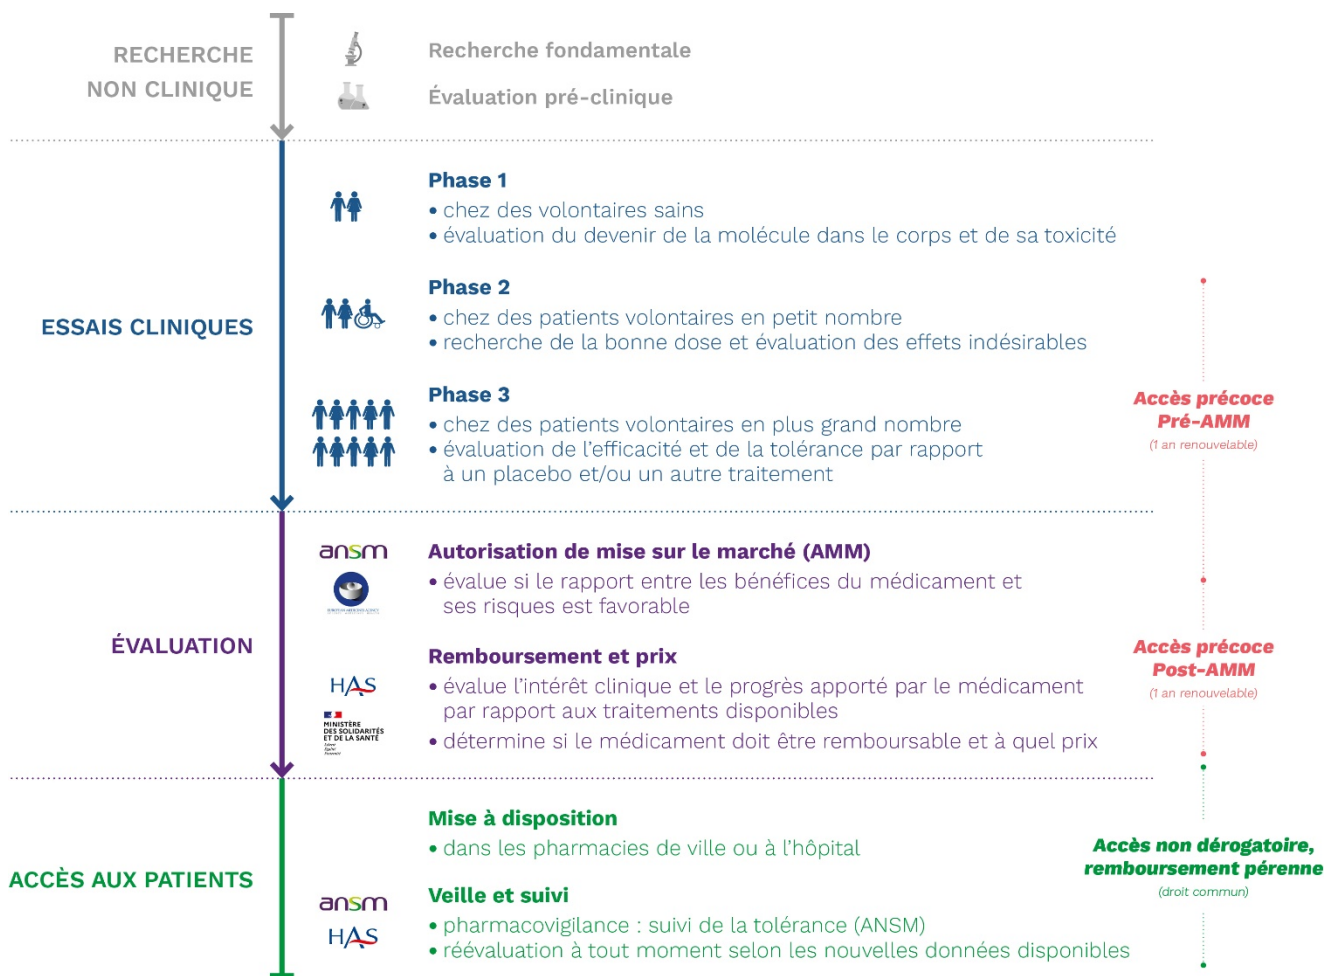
RECHERCHE NON CLINIQUE

Recherche fondamentale

Évaluation pré-clinique

ESSAIS CLINIQUES

Phase 1
• chez des volontaires sains
• évaluation du devenir de la molécule dans le corps et de sa toxicité

Phase 2
• chez des patients volontaires en petit nombre
• recherche de la bonne dose et évaluation des effets indésirables

Phase 3
• chez des patients volontaires en plus grand nombre
• évaluation de l'efficacité et de la tolérance par rapport à un placebo et/ou un autre traitement

Accès précoce Pré-AMM
(1 an renouvelable)

ÉVALUATION

ansm

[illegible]

Autorisation de mise sur le marché (AMM)
• évalue si le rapport entre les bénéfices du médicament et ses risques est favorable

HAS

MINISTÈRE DES SOLIDARITÉS ET DE LA SANTÉ
Liberté Égalité Fraternité

Remboursement et prix
• évalue l'intérêt clinique et le progrès apporté par le médicament par rapport aux traitements disponibles
• détermine si le médicament doit être remboursable et à quel prix

Accès précoce Post-AMM
(1 an renouvelable)

ACCÈS AUX PATIENTS

Mise à disposition
• dans les pharmacies de ville ou à l'hôpital

Accès non dérogatoire, remboursement pérenne
(droit commun)

ansm
HAS

Veille et suivi
• pharmacovigilance : suivi de la tolérance (ANSM)
• réévaluation à tout moment selon les nouvelles données disponibles